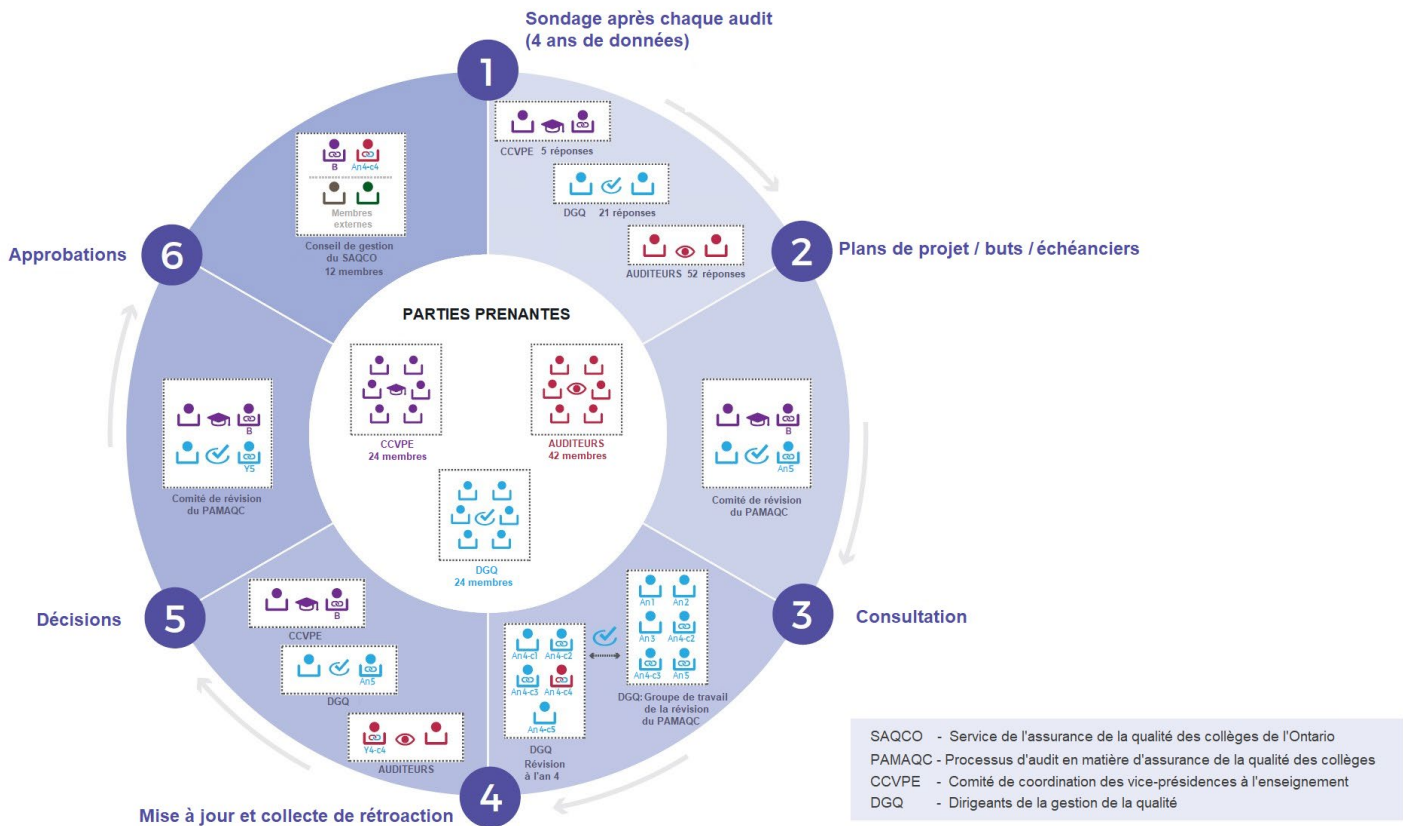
Sondage après chaque audit
(4 ans de données)

1

CCVPE 5 réponses

DGQ 21 réponses

AUDITEURS 52 réponses

2

Plans de projet / buts / échéanciers

B
An5

Comité de révision du PAMAQC

3

Consultation

An1 An2
An3 An4-c2
An4-c3 An5

DGQ: Groupe de travail de la révision du PAMAQC

An4-c1 An4-c2
An4-c3 An4-c4
An4-c5

DGQ
Révision à l'an 4

4

Mise à jour et collecte de rétroaction

Y4-c4

AUDITEURS

An5

DGQ

B

CCVPE

5

Décisions

B
Y5

Comité de révision du PAMAQC

6

Approbations

B An4-c4

Membres externes

Conseil de gestion du SAQCO
12 membres

PARTIES PRENANTES

CCVPE
24 membres

AUDITEURS
42 membres

DGQ
24 membres

SAQCO - Service de l'assurance de la qualité des collèges de l'Ontario
PAMAQC - Processus d'audit en matière d'assurance de la qualité des collèges
CCVPE - Comité de coordination des vice-présidences à l'enseignement
DGQ - Dirigeants de la gestion de la qualité